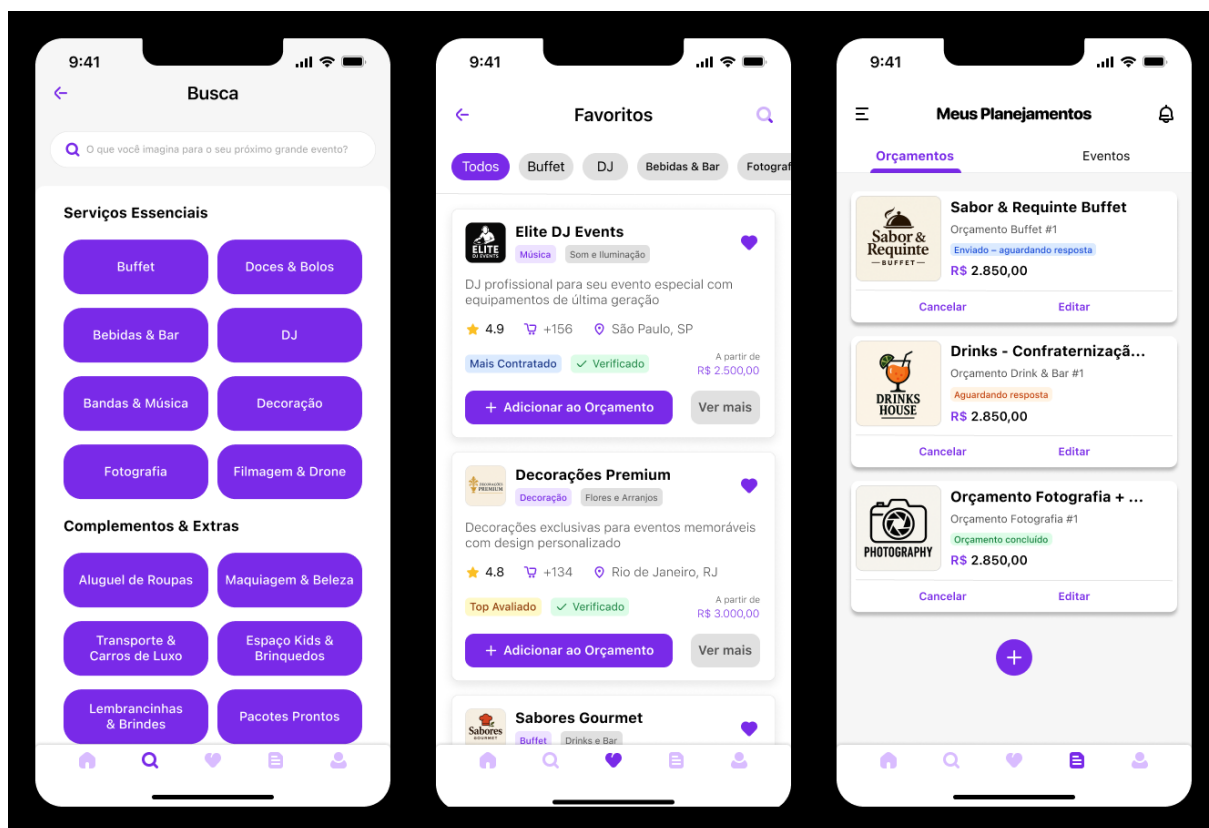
9:41

Busca

O que você imagina para o seu próximo grande evento?

Serviços Essenciais

Buffet
Doces & Bolos
Bebidas & Bar
DJ
Bandas & Música
Decoração
Fotografia
Filmagem & Drone

Complementos & Extras

Aluguel de Roupas
Maquiagem & Beleza
Transporte & Carros de Luxo
Espaço Kids & Brinquedos
Lembrancinhas & Brindes
Pacotes Prontos

9:41

Favoritos

Todos
Buffet
DJ
Bebidas & Bar
Fotograf

ELITE DJ EVENTS
Elite DJ Events
Música
Som e Iluminação
DJ profissional para seu evento especial com equipamentos de última geração
4.9
+156
São Paulo, SP
Mais Contratado
Verificado
A partir de
R$ 2.500,00
+ Adicionar ao Orçamento
Ver mais

DECORAÇÕES PREMIUM
Decorações Premium
Decoração
Flores e Arranjos
Decorações exclusivas para eventos memoráveis com design personalizado
4.8
+134
Rio de Janeiro, RJ
Top Avaliado
Verificado
A partir de
R$ 3.000,00
+ Adicionar ao Orçamento
Ver mais

Sabores GOURMET
Sabores Gourmet
Buffet
Drinks e Bar

9:41

Meus Planejamentos

Orçamentos
Eventos

Sabor & Requinte BUFFET
Sabor & Requinte Buffet
Orçamento Buffet #1
Enviado – aguardando resposta
R$ 2.850,00
Cancelar
Editar

DRINKS HOUSE
Drinks - Confraternizaçã...
Orçamento Drink & Bar #1
Aguardando resposta
R$ 2.850,00
Cancelar
Editar

PHOTOGRAPHY
Orçamento Fotografia + ...
Orçamento Fotografia #1
Orçamento concluído
R$ 2.850,00
Cancelar
Editar

+